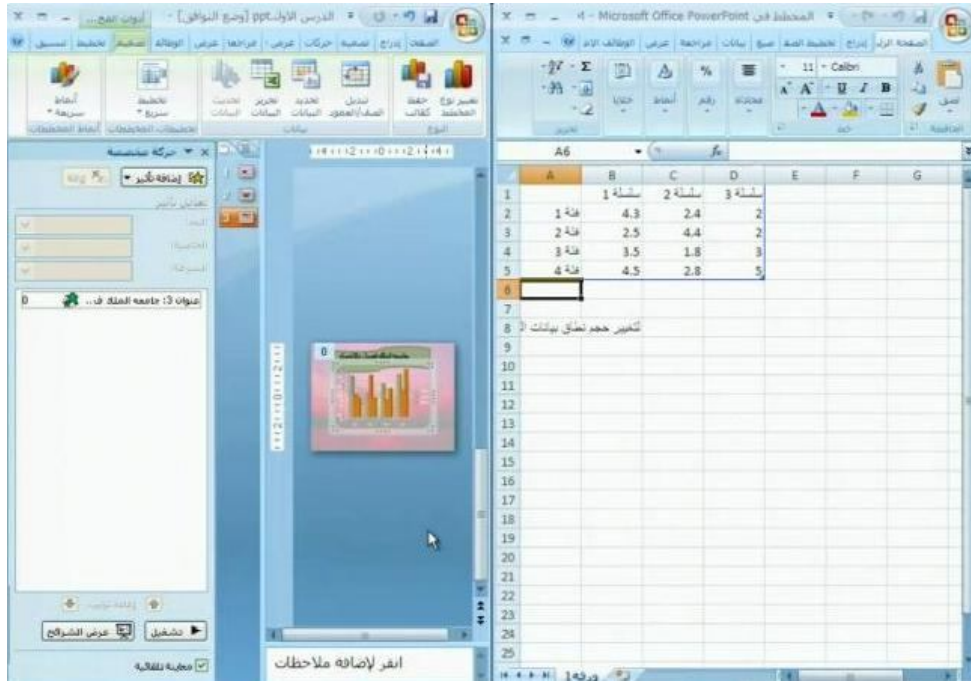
الدرس الاول.ppt [وضع التوافق] - أدوات تخطيط
الصفحة الرئيسية إدراج تصميم حركات عرض الشرائح مراجعة عرض الوظائف تصميم تخطيط تنسيق
تغيير نوع المخطط حفظ كقالب تبديل الصف/العمود تحديد البيانات تحرير البيانات تحديث البيانات تخطيط سريع أنماط سريعة
النوع البيانات تخطيطات المخططات أنماط المخططات
حركة مخصصة
إضافة تأثير
تعديل تأثير
البدء:
الخاصية:
السرعة:
عنوان 3: جامعه الملك ف...
إعادة ترتيب
تشغيل عرض الشرائح
معاينة تلقائية
انقر لإضافة ملاحظات

المخطط في Microsoft Office PowerPoint - 4
الصفحة الرئيسية إدراج تخطيط الصفحة صيغ بيانات مراجعة عرض الوظائف الإضافية
لصق الحافظة Calibri 11 B I U خط محاذاة رقم أنماط خلايا تحرير
A6
| | A | B | C | D | E | F | G |
|---|---|---|---|---|---|---|---|
| 1 | | سلسلة 1 | سلسلة 2 | سلسلة 3 | | | |
| 2 | فئة 1 | 4.3 | 2.4 | 2 | | | |
| 3 | فئة 2 | 2.5 | 4.4 | 2 | | | |
| 4 | فئة 3 | 3.5 | 1.8 | 3 | | | |
| 5 | فئة 4 | 4.5 | 2.8 | 5 | | | |
| 6 | | | | | | | |
| 7 | | | | | | | |
| 8 | لتغيير حجم نطاق بيانات ا | | | | | | |
| 9 | | | | | | | |
| 10 | | | | | | | |
| 11 | | | | | | | |
| 12 | | | | | | | |
| 13 | | | | | | | |
| 14 | | | | | | | |
| 15 | | | | | | | |
| 16 | | | | | | | |
| 17 | | | | | | | |
| 18 | | | | | | | |
| 19 | | | | | | | |
| 20 | | | | | | | |
| 21 | | | | | | | |
| 22 | | | | | | | |
| 23 | | | | | | | |
| 24 | | | | | | | |
| 25 | | | | | | | |
ورقة1